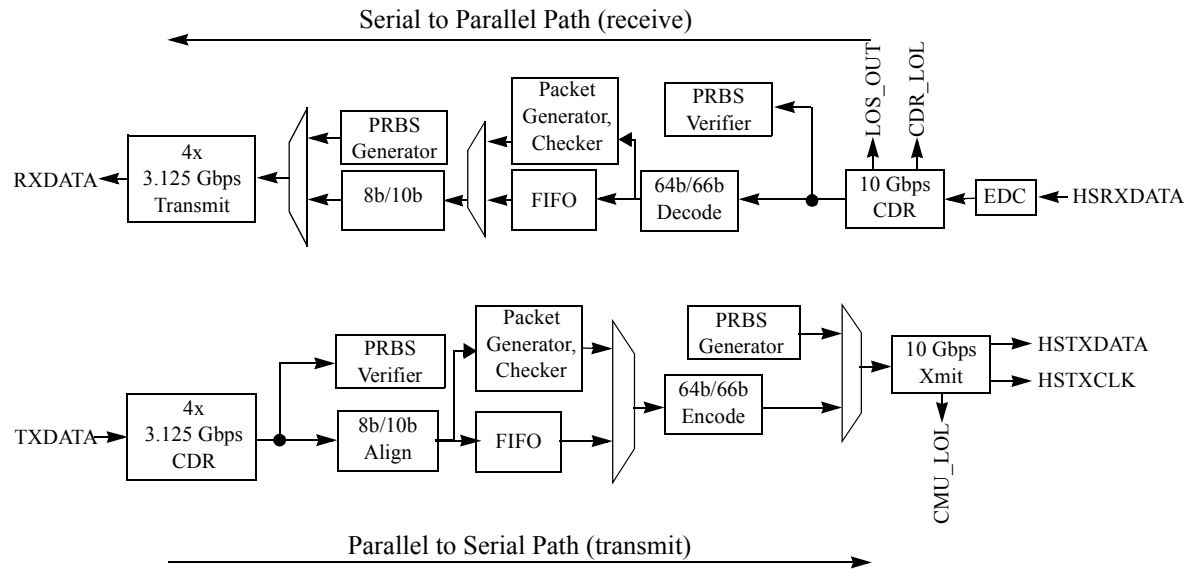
Serial to Parallel Path (receive)

LOS_OUT
CDR_LOL

Packet Generator, Checker

PRBS Verifier

PRBS Generator

4x 3.125 Gbps Transmit

RXDATA

8b/10b

FIFO

64b/66b Decode

10 Gbps CDR

EDC

HSRXDATA

Packet Generator, Checker

PRBS Generator

PRBS Verifier

HSTXDATA

10 Gbps Xmit

HSTXCLK

4x 3.125 Gbps CDR

TXDATA

8b/10b Align

FIFO

64b/66b Encode

CMU_LOL

Parallel to Serial Path (transmit)